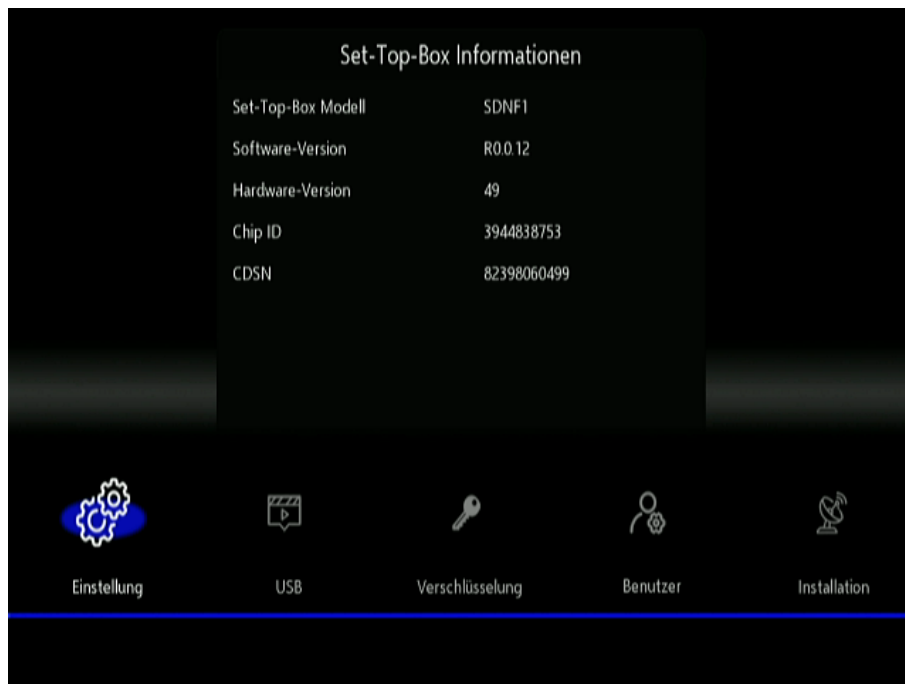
Set-Top-Box Informationen

| Set-Top-Box Modell | SDNF1 |
|---|---|
| Software-Version | R0.0.12 |
| Hardware-Version | 49 |
| Chip ID | 3944838753 |
| CDSN | 82398060499 |

Einstellung USB Verschlüsselung Benutzer Installation